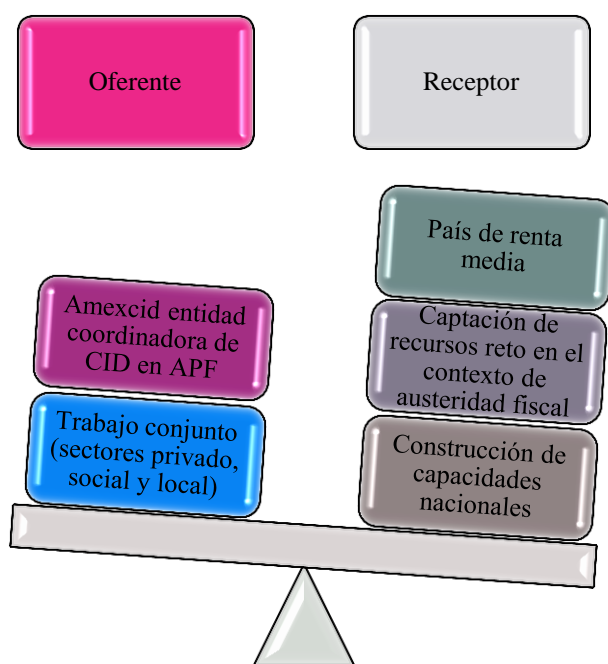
Oferente

Receptor

Amexcid entidad coordinadora de CID en APF

Trabajo conjunto (sectores privado, social y local)

País de renta media

Captación de recursos reto en el contexto de austeridad fiscal

Construcción de capacidades nacionales